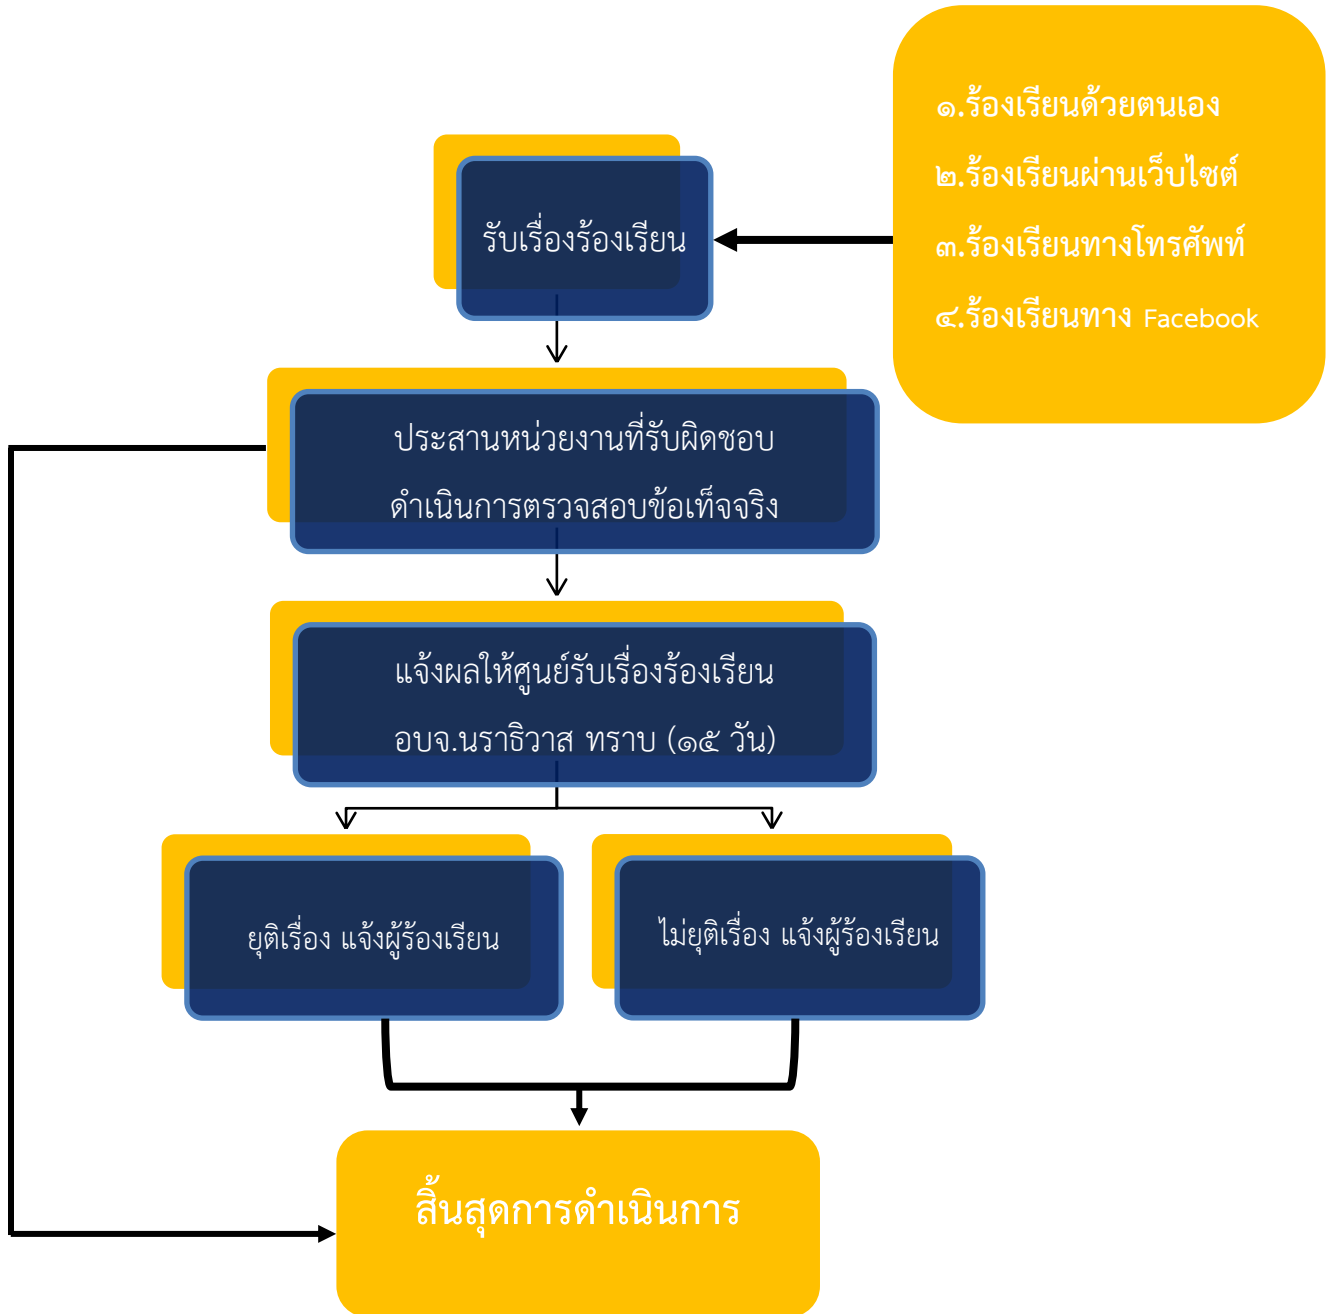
๑.ร้องเรียนด้วยตนเอง
๒.ร้องเรียนผ่านเว็บไซต์
๓.ร้องเรียนทางโทรศัพท์
๔.ร้องเรียนทาง Facebook

รับเรื่องร้องเรียน

ประสานหน่วยงานที่รับผิดชอบ
ดำเนินการตรวจสอบข้อเท็จจริง

แจ้งผลให้ศูนย์รับเรื่องร้องเรียน
อบจ.นราธิวาส ทราบ (๑๕ วัน)

ยุติเรื่อง แจ้งผู้ร้องเรียน

ไม่ยุติเรื่อง แจ้งผู้ร้องเรียน

สิ้นสุดการดำเนินการ